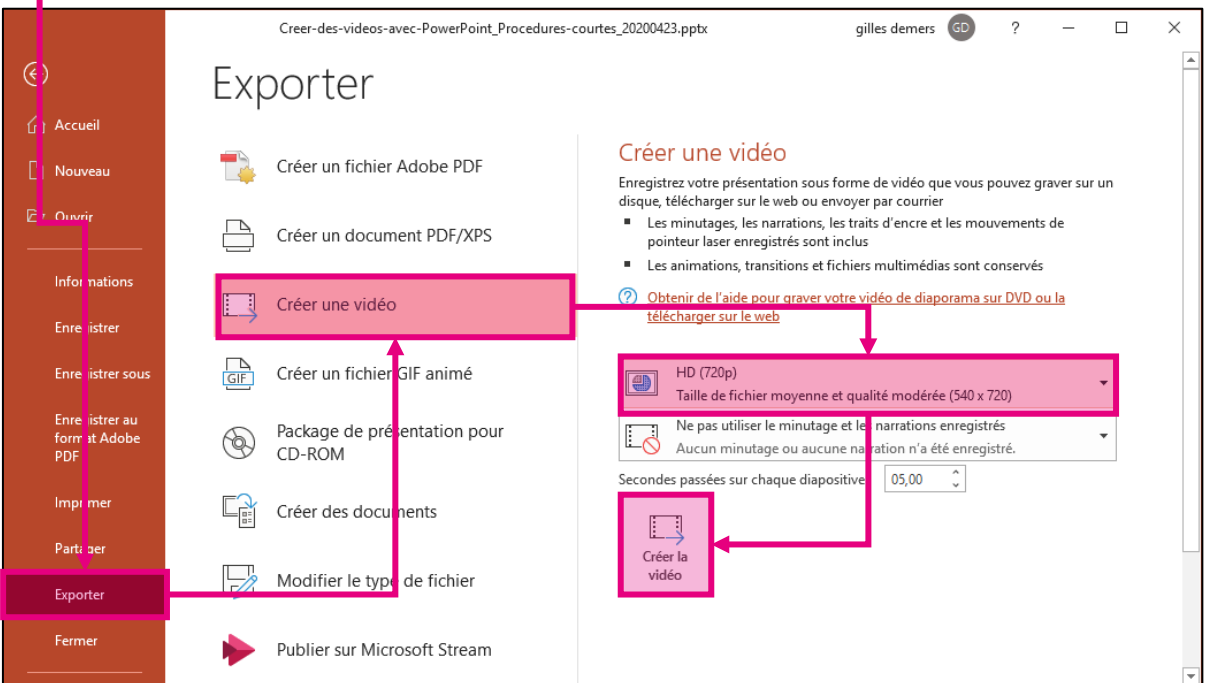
Creer-des-videos-avec-PowerPoint_Procedures-courtes_20200423.pptx

gilles demers GD ?

Accueil

Nouveau

Ouvrir

Informations

Enregistrer

Enregistrer sous

Enregistrer au format Adobe PDF

Imprimer

Partager

Exporter

Fermer

Exporter

Créer un fichier Adobe PDF

Créer un document PDF/XPS

Créer une vidéo

Créer un fichier GIF animé

Package de présentation pour CD-ROM

Créer des documents

Modifier le type de fichier

Publier sur Microsoft Stream

Créer une vidéo

Enregistrez votre présentation sous forme de vidéo que vous pouvez graver sur un disque, télécharger sur le web ou envoyer par courrier

- Les minutages, les narrations, les traits d'encre et les mouvements de pointeur laser enregistrés sont inclus
- Les animations, transitions et fichiers multimédias sont conservés

Obtenir de l'aide pour graver votre vidéo de diaporama sur DVD ou la télécharger sur le web

HD (720p)
Taille de fichier moyenne et qualité modérée (540 x 720)

Ne pas utiliser le minutage et les narrations enregistrés
Aucun minutage ou aucune narration n'a été enregistré.

Secondes passées sur chaque diapositive 05,00

Créer la vidéo